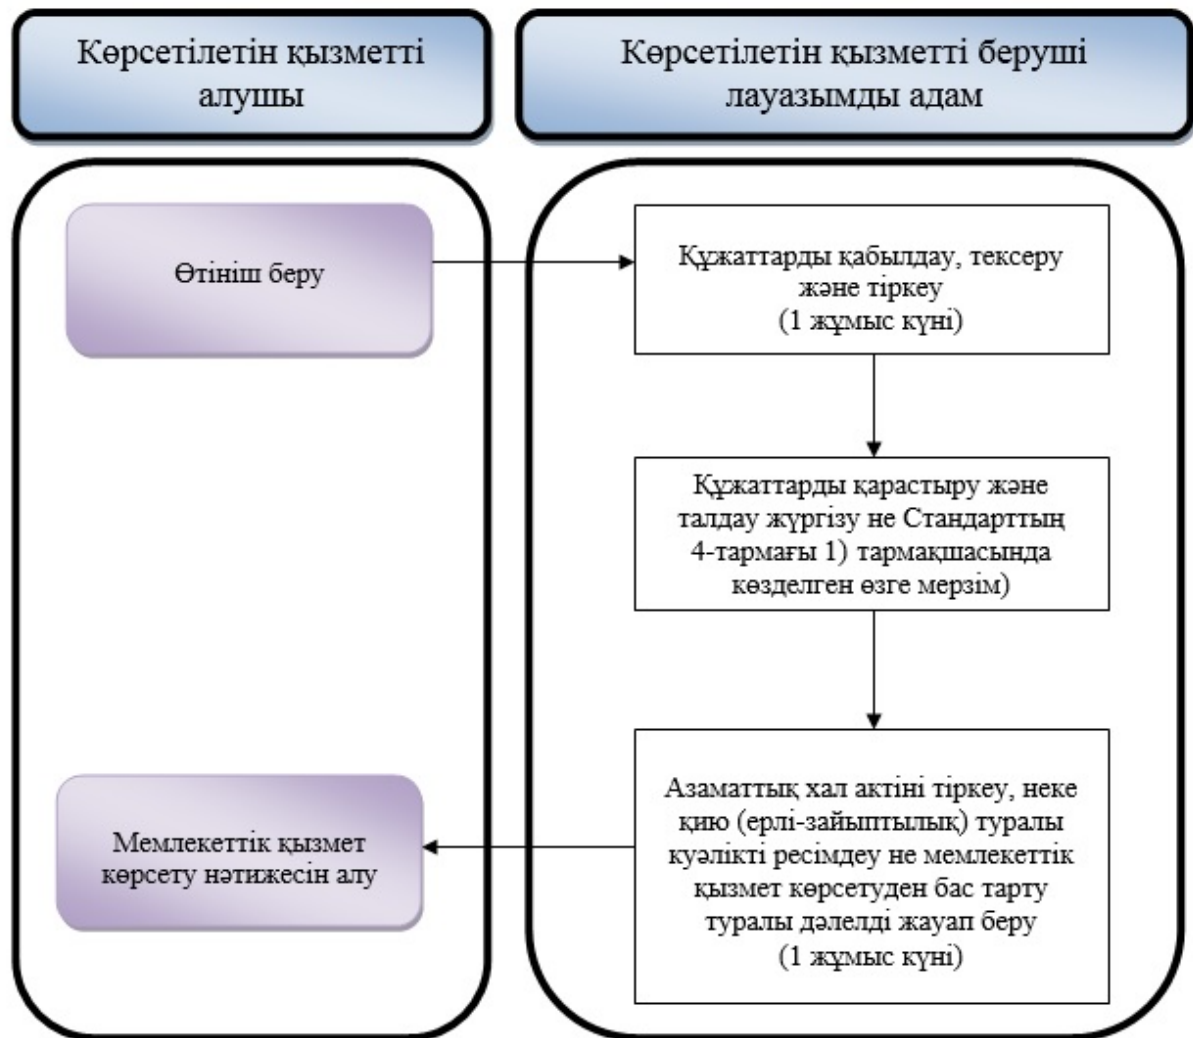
Көрсетілетін қызметті алушы

Көрсетілетін қызметті беруші лауазымды адам

Өтініш беру

Құжаттарды қабылдау, тексеру және тіркеу
(1 жұмыс күні)

Құжаттарды қарастыру және талдау жүргізу не Стандарттың 4-тармағы 1) тармақшасында көзделген өзге мерзім)

Азаматтық хал актіні тіркеу, неке қию (ерлі-зайыптылық) туралы куәлікті ресімдеу не мемлекеттік қызмет көрсетуден бас тарту туралы дәлелді жауап беру
(1 жұмыс күні)

Мемлекеттік қызмет көрсету нәтижесін алу